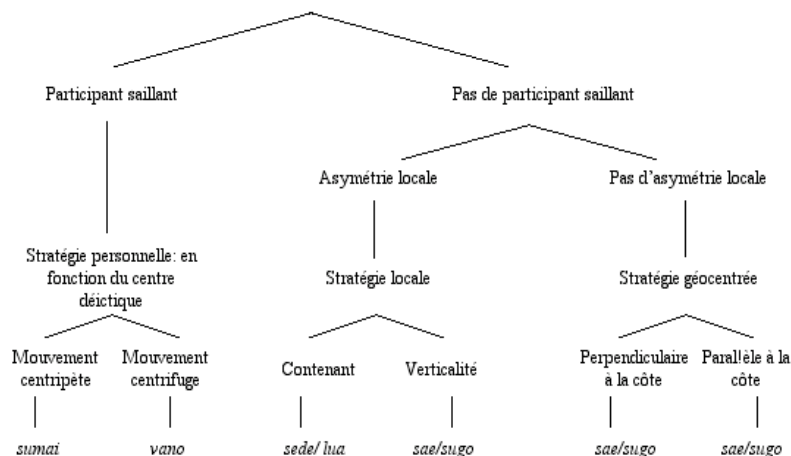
Participant saillant

Pas de participant saillant

Asymétrie locale

Pas d'asymétrie locale

Stratégie personnelle: en fonction du centre déictique

Stratégie locale

Stratégie géocentrée

Mouvement centripète

Mouvement centrifuge

Contenant

Verticalité

Perpendiculaire à la côte

Parallèle à la côte

sumai

vano

sede/ lua

sae/sugo

sae/sugo

sae/sugo